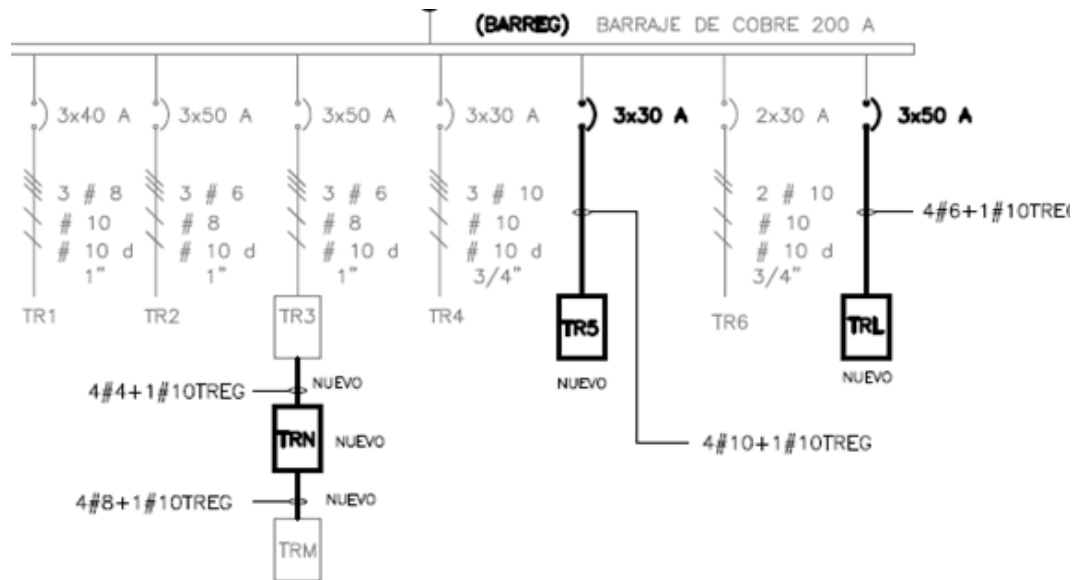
(BARREG) BARRAJE DE COBRE 200 A

3x40 A
3 # 8
# 10
# 10 d
1"
TR1

3x50 A
3 # 6
# 8
# 10 d
1"
TR2

3x50 A
3 # 6
# 8
# 10 d
1"
TR3

3x30 A
3 # 10
# 10
# 10 d
3/4"
TR4

3x30 A
TR5
NUEVO

2x30 A
2 # 10
# 10
# 10 d
3/4"
TR6

3x50 A
4#6+1#10TRE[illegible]
TRL
NUEVO

4#4+1#10TREG
NUEVO
TRN
NUEVO
4#8+1#10TREG
NUEVO
TRM

4#10+1#10TREG